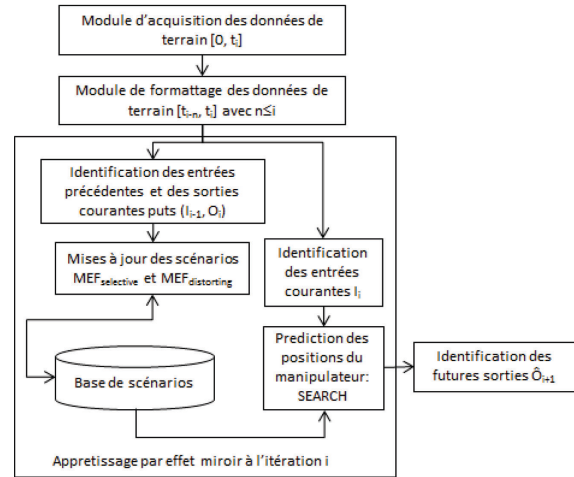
Module d'acquisition des données de terrain [0, $t_i$]

Module de formattage des données de terrain [$t_{i-n}$, $t_i$] avec n≤i

Identification des entrées précédentes et des sorties courantes puts ($I_{i-1}$, $O_i$)

Mises à jour des scénarios $MEF_{selective}$ et $MEF_{distorting}$

Identification des entrées courantes $I_i$

Base de scénarios

Prediction des positions du manipulateur: SEARCH

Identification des futures sorties $\hat{O}_{i+1}$

Appretissage par effet miroir à l'itération i